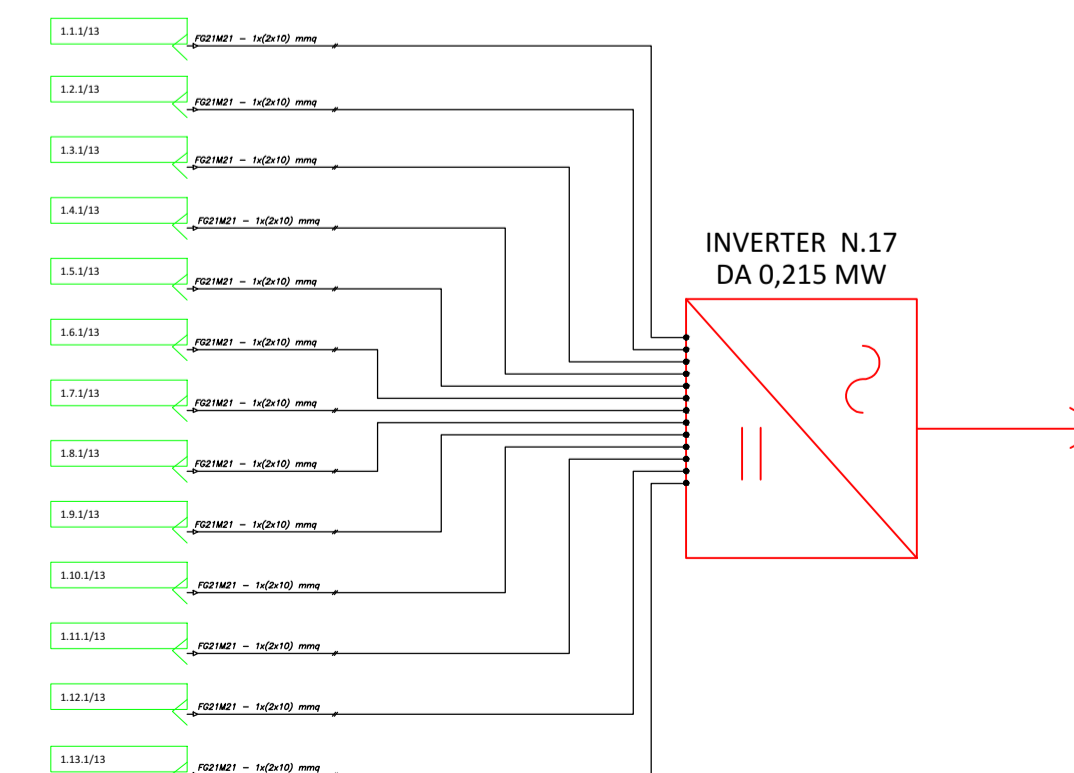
1.1.1/13
FG21M21 – 1x(2x10) mmq

1.2.1/13
FG21M21 – 1x(2x10) mmq

1.3.1/13
FG21M21 – 1x(2x10) mmq

1.4.1/13
FG21M21 – 1x(2x10) mmq

1.5.1/13
FG21M21 – 1x(2x10) mmq

1.6.1/13
FG21M21 – 1x(2x10) mmq

1.7.1/13
FG21M21 – 1x(2x10) mmq

1.8.1/13
FG21M21 – 1x(2x10) mmq

1.9.1/13
FG21M21 – 1x(2x10) mmq

1.10.1/13
FG21M21 – 1x(2x10) mmq

1.11.1/13
FG21M21 – 1x(2x10) mmq

1.12.1/13
FG21M21 – 1x(2x10) mmq

1.13.1/13
FG21M21 – 1x(2x10) mmq

INVERTER N.17
DA 0,215 MW